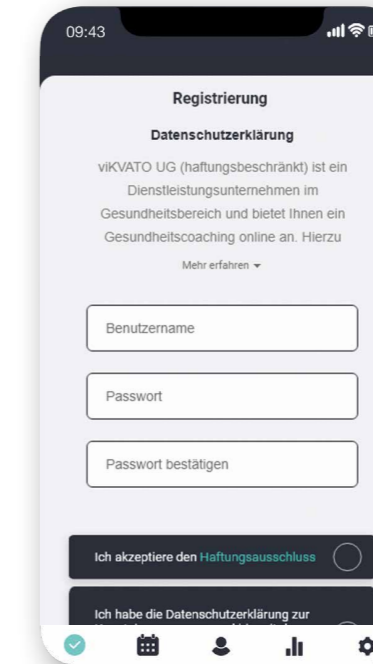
09:43

Registrierung

Datenschutzerklärung

viKVATO UG (haftungsbeschränkt) ist ein Dienstleistungsunternehmen im Gesundheitsbereich und bietet Ihnen ein Gesundheitscoaching online an. Hierzu

Mehr erfahren

Benutzername

Passwort

Passwort bestätigen

Ich akzeptiere den Haftungsausschluss

Ich habe die Datenschutzerklärung zur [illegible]